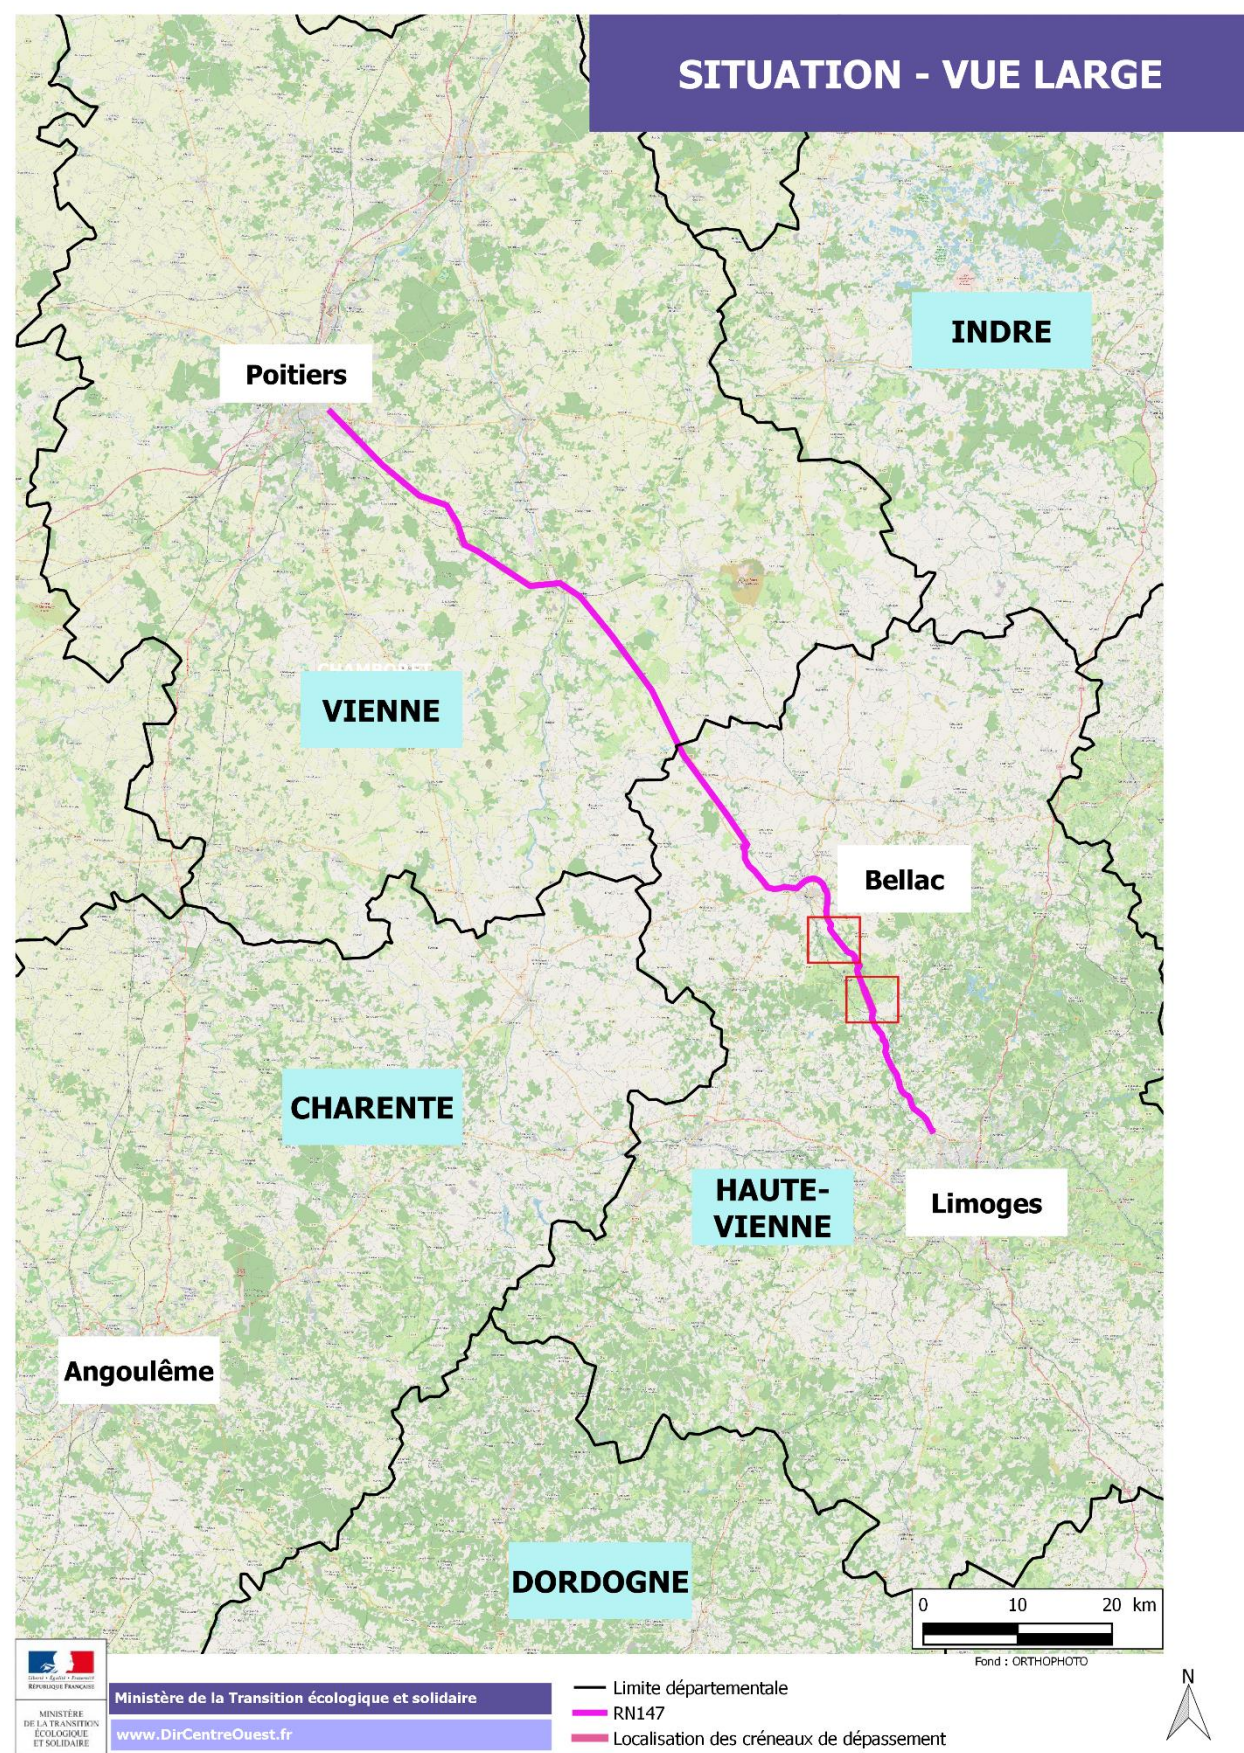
SITUATION - VUE LARGE

INDRE

Poitiers

VIENNE

Bellac

CHARENTE

HAUTE-VIENNE

Limoges

Angoulême

DORDOGNE

0 10 20 km

Fond : ORTHOPHOTO

Liberté • Égalité • Fraternité
RÉPUBLIQUE FRANÇAISE

MINISTÈRE DE LA TRANSITION ÉCOLOGIQUE ET SOLIDAIRE

Ministère de la Transition écologique et solidaire

www.DirCentreOuest.fr

Limite départementale

RN147

Localisation des créneaux de dépassement

N